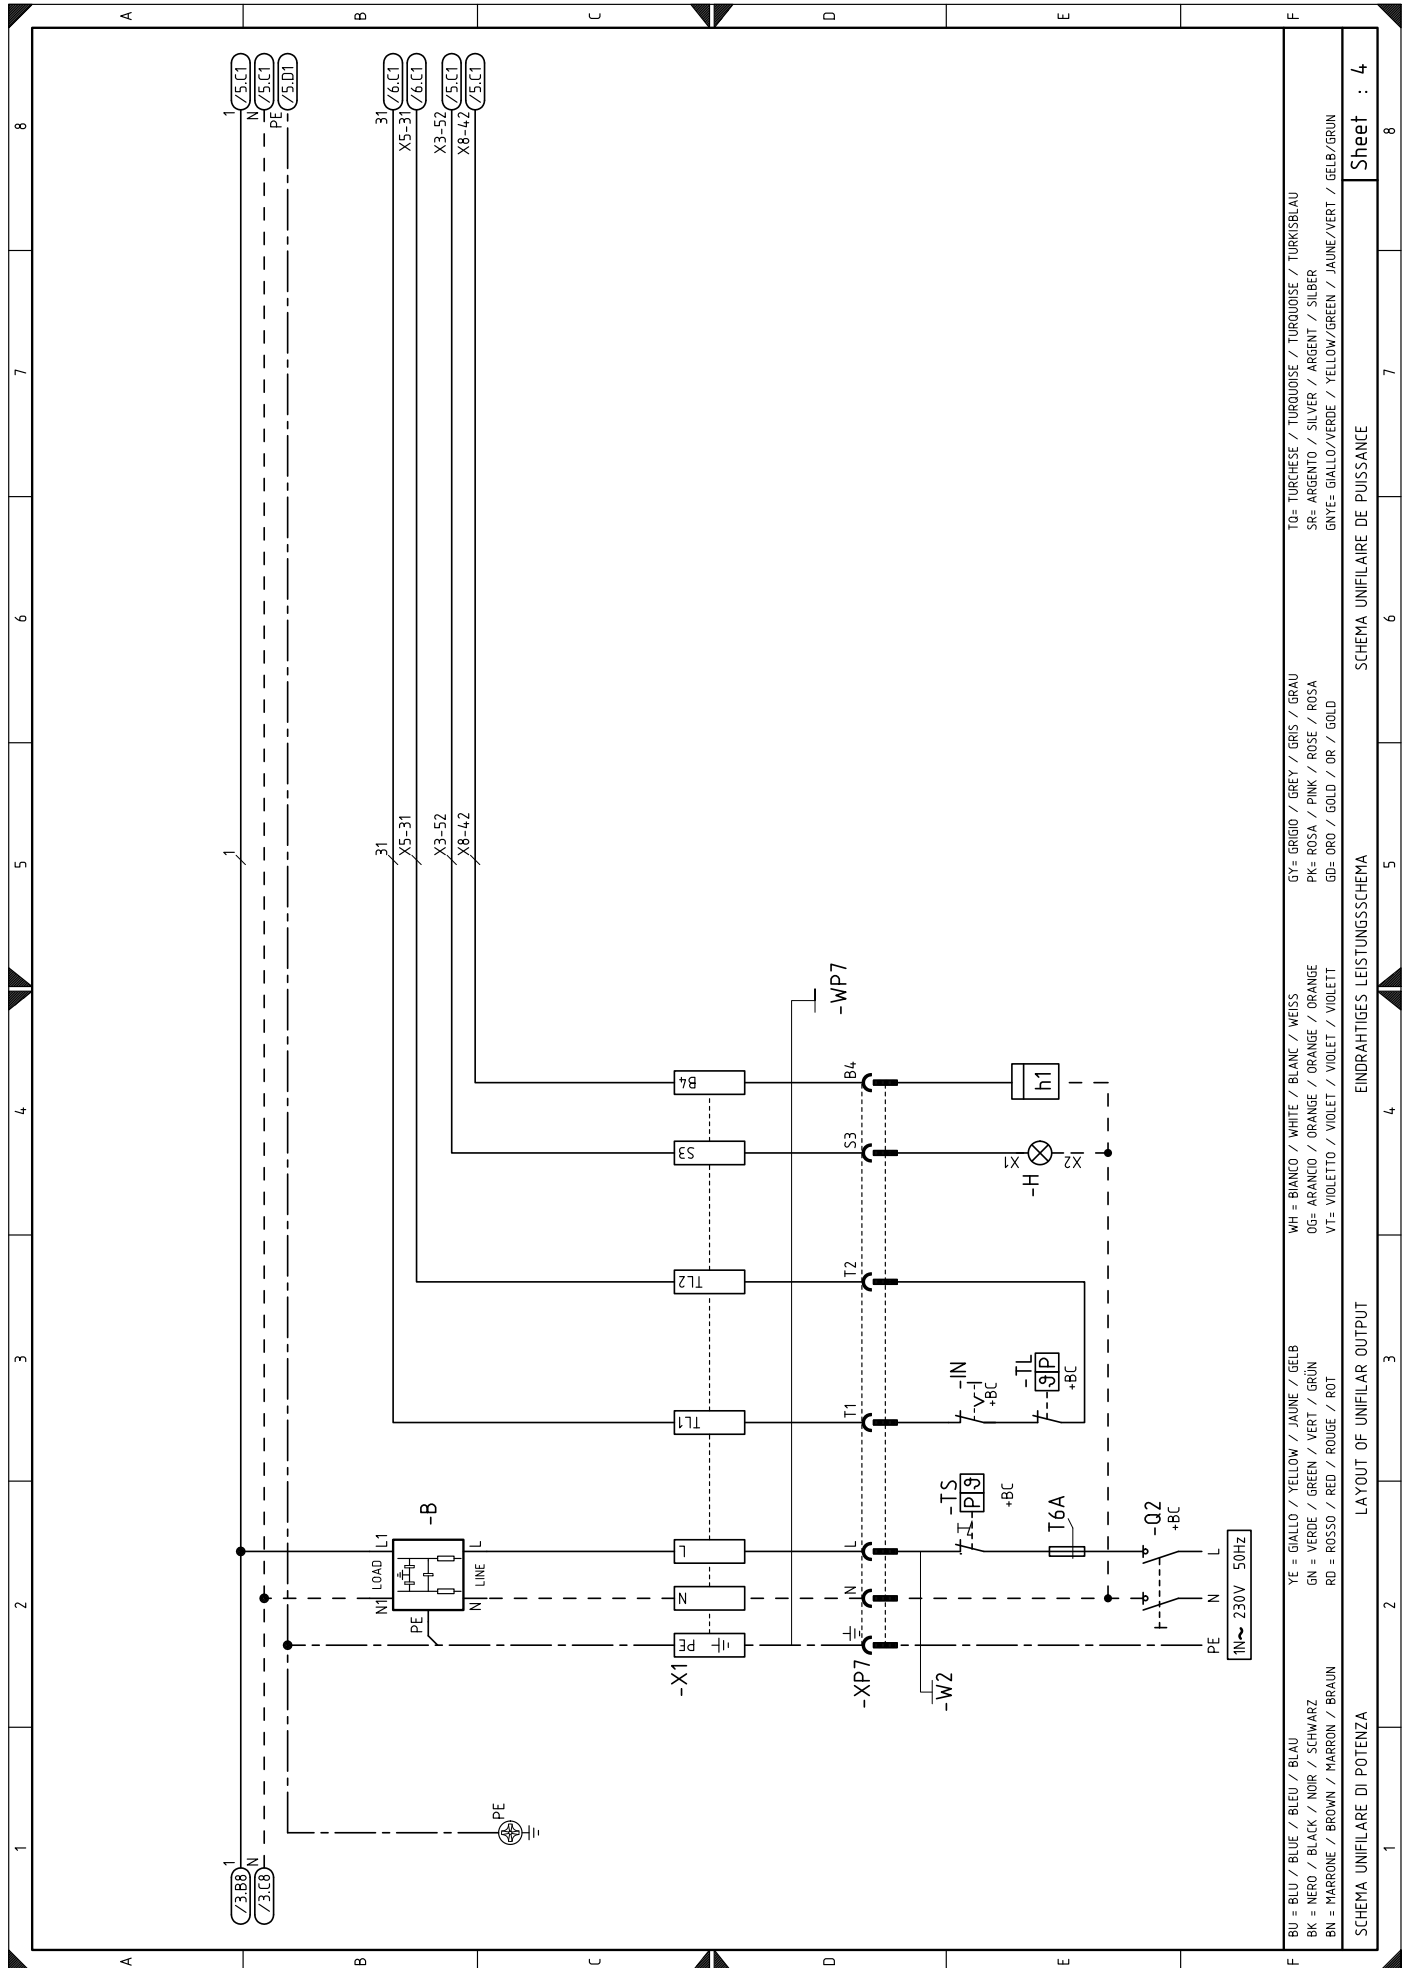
A B C D E F

1 2 3 4 5 6 7 8

/5.C1 /5.C1 /5.D1
1 N PE

31 X5-31 X3-52 X8-42
/6.C1 /6.C1 /5.C1 /5.C1

1

31 X5-31 X3-52 X8-42

-WP7

B4 S3 TL2 TL1 L N PE

B4 S3 T2 T1 L N

h1

-H X1 X2

-IN +BC

-TL +BC

-TS +BC

T6A

-Q2 +BC

-B
L1 LOAD L
N1 LINE N
PE

-X1

-XP7

-W2

L N PE
1N~ 230V 50Hz

PE

1 N
/3.B8 /3.C8

BU = BLU / BLUE / BLEU / BLAU
BK = NERO / BLACK / NOIR / SCHWARZ
BN = MARRONE / BROWN / MARRON / BRAUN

YE = GIALLO / YELLOW / JAUNE / GELB
GN = VERDE / GREEN / VERT / GRÜN
RD = ROSSO / RED / ROUGE / ROT

WH = BIANCO / WHITE / BLANC / WEISS
OG= ARANCIO / ORANGE / ORANGE / ORANGE
VT= VIOLETTO / VIOLET / VIOLET / VIOLETT

GY= GRIGIO / GREY / GRIS / GRAU
PK= ROSA / PINK / ROSE / ROSA
GD= ORO / GOLD / OR / GOLD

TQ= TURCHESE / TURQUOISE / TURQUOISE / TURKISBLAU
SR= ARGENTO / SILVER / ARGENT / SILBER
GNYE= GIALLO/VERDE / YELLOW/GREEN / JAUNE/VERT / GELB/GRUN

SCHEMA UNIFILARE DI POTENZA
LAYOUT OF UNIFILAR OUTPUT
EINDRAHTIGES LEISTUNGSSCHEMA
SCHEMA UNIFILAIRE DE PUISSANCE

Sheet : 4